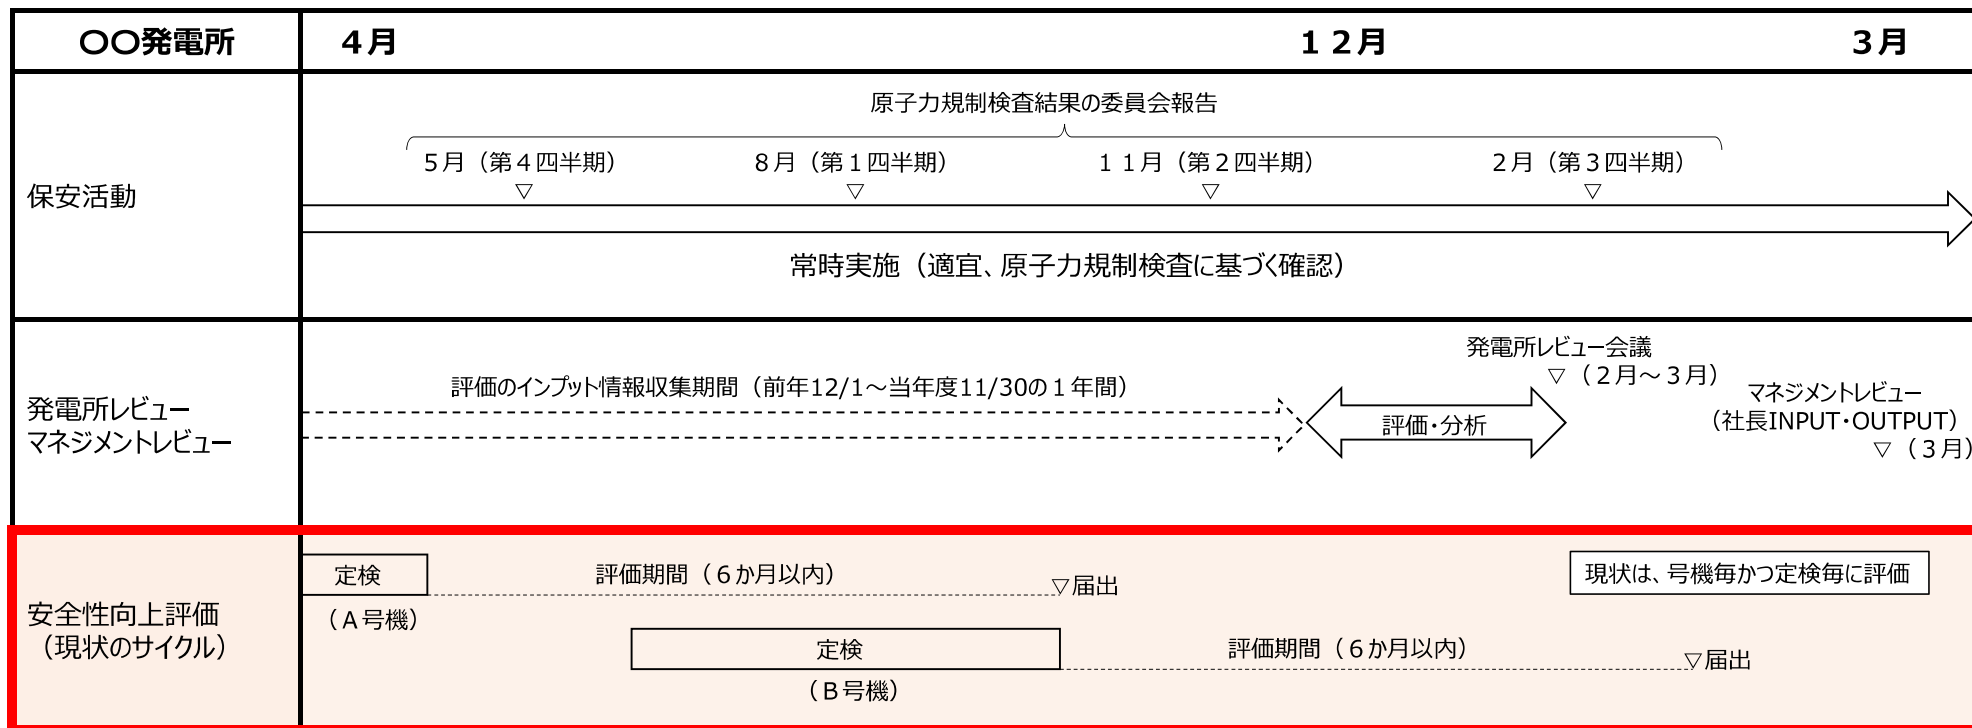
| ○○発電所 | ４月 １２月 ３月 |
|---|---|
| 保安活動 | 原子力規制検査結果の委員会報告<br>５月（第４四半期） ▽ ８月（第１四半期） ▽ １１月（第２四半期） ▽ ２月（第３四半期） ▽<br>常時実施（適宜、原子力規制検査に基づく確認） |
| 発電所レビュー マネジメントレビュー | 評価のインプット情報収集期間（前年12/1～当年度11/30の１年間）<br>評価・分析<br>発電所レビュー会議 ▽（２月～３月）<br>マネジメントレビュー（社長INPUT・OUTPUT） ▽（３月） |
| 安全性向上評価（現状のサイクル） | 定検（Ａ号機） 評価期間（６か月以内） ▽届出<br>定検（Ｂ号機） 評価期間（６か月以内） ▽届出<br>現状は、号機毎かつ定検毎に評価 |